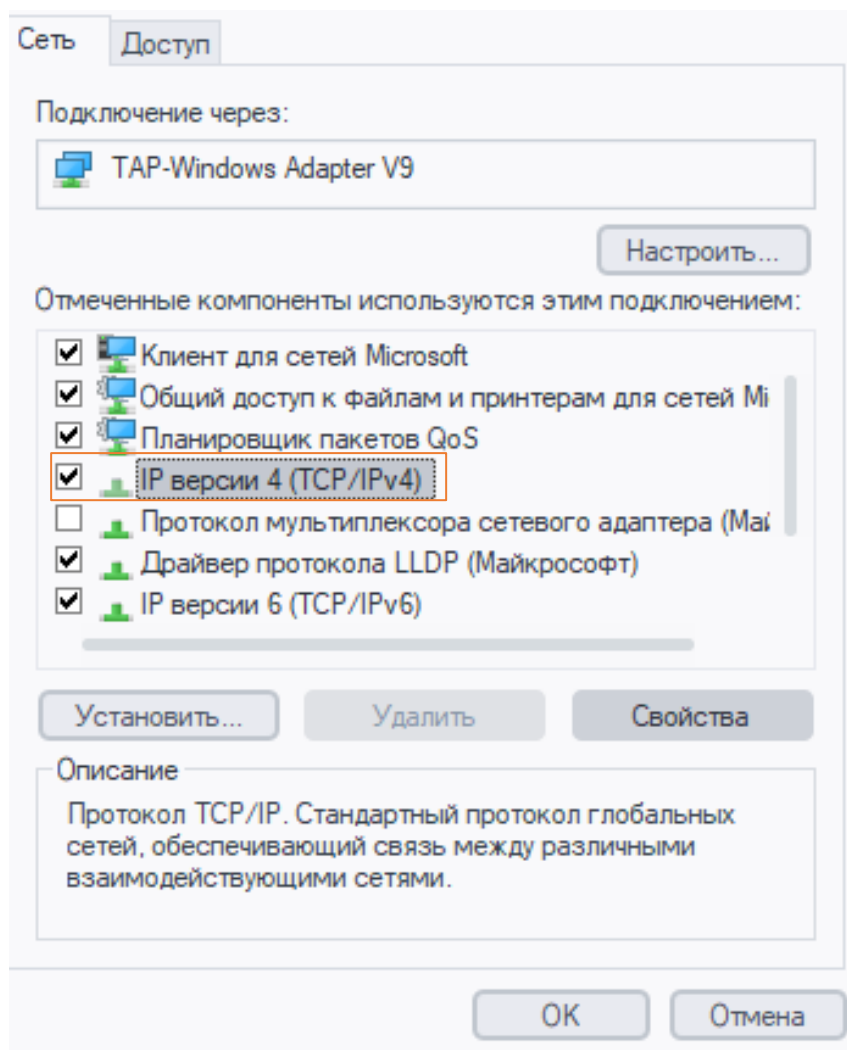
Сеть Доступ

Подключение через:

TAP-Windows Adapter V9

Настроить...

Отмеченные компоненты используются этим подключением:

☑ Клиент для сетей Microsoft
☑ Общий доступ к файлам и принтерам для сетей Mi
☑ Планировщик пакетов QoS
☑ IP версии 4 (TCP/IPv4)
☐ Протокол мультиплексора сетевого адаптера (Май
☑ Драйвер протокола LLDP (Майкрософт)
☑ IP версии 6 (TCP/IPv6)

Установить... Удалить Свойства

Описание

Протокол TCP/IP. Стандартный протокол глобальных сетей, обеспечивающий связь между различными взаимодействующими сетями.

OK Отмена